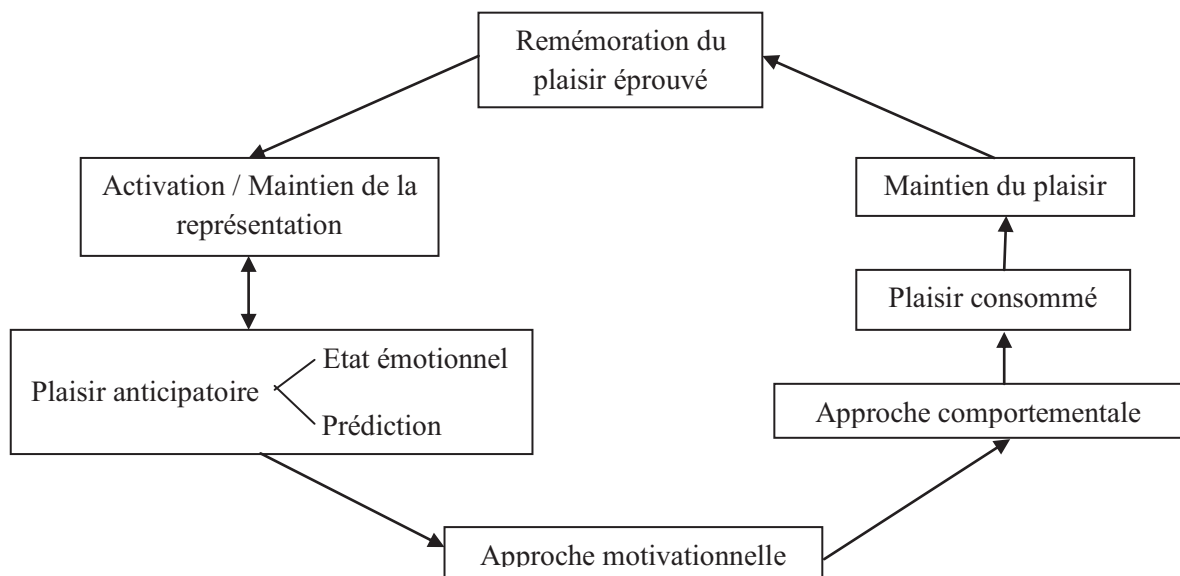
Remémoration du plaisir éprouvé

Activation / Maintien de la représentation

Maintien du plaisir

Plaisir consommé

Plaisir anticipatoire

Etat émotionnel

Prédiction

Approche comportementale

Approche motivationnelle